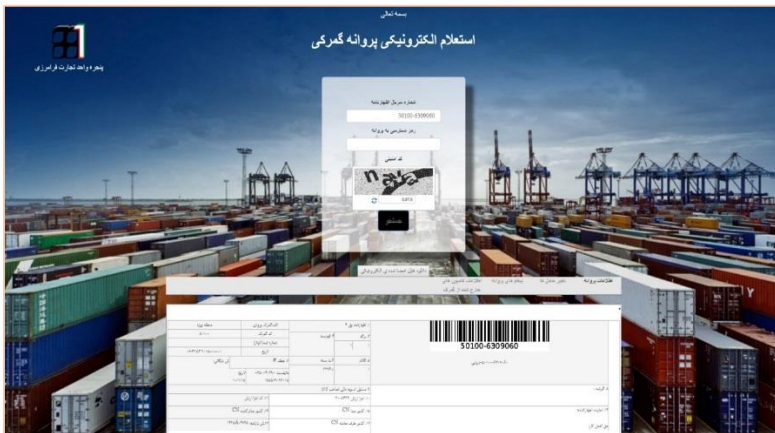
بسمه تعالی

استعلام الکترونیکی پروانه گمرکی

پنجره واحد تجارت فرامرزی

شماره سریال اظهارنامه

50100-6309060

رمز دسترسی به پروانه

کد امنیتی

جستجو

دانلود فایل اجرایی امضای الکترونیکی

اطلاعات پروانه

اطلاعات تکمیلی کالا

پیام های پروانه

تغییر محل بار

خارج شده از گمرک

50100-6309060

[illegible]